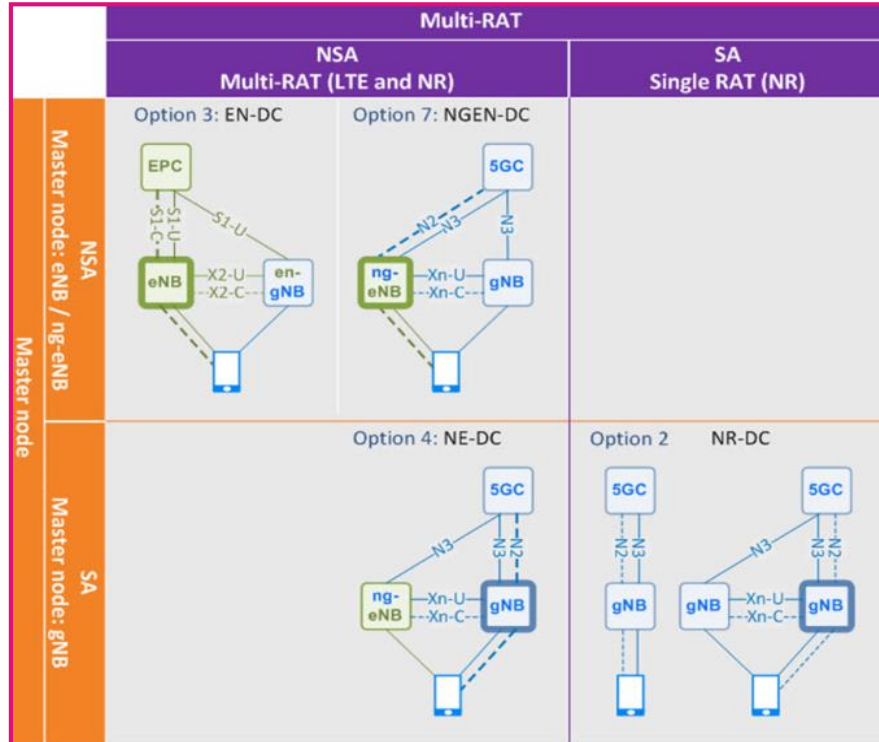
Multi-RAT

NSA
Multi-RAT (LTE and NR)

SA
Single RAT (NR)

Master node

NSA
Master node: eNB / ng-eNB

Option 3: EN-DC

EPC
S1-C
S1-U
S1-U
eNB
X2-U
X2-C
en-gNB

Option 7: NGEN-DC

5GC
N2
N3
N3
ng-eNB
Xn-U
Xn-C
gNB

SA
Master node: gNB

Option 4: NE-DC

5GC
N3
N3
N2
ng-eNB
Xn-U
Xn-C
gNB

Option 2 NR-DC

5GC
N2
N3
gNB

5GC
N3
N3
N2
gNB
Xn-U
Xn-C
gNB